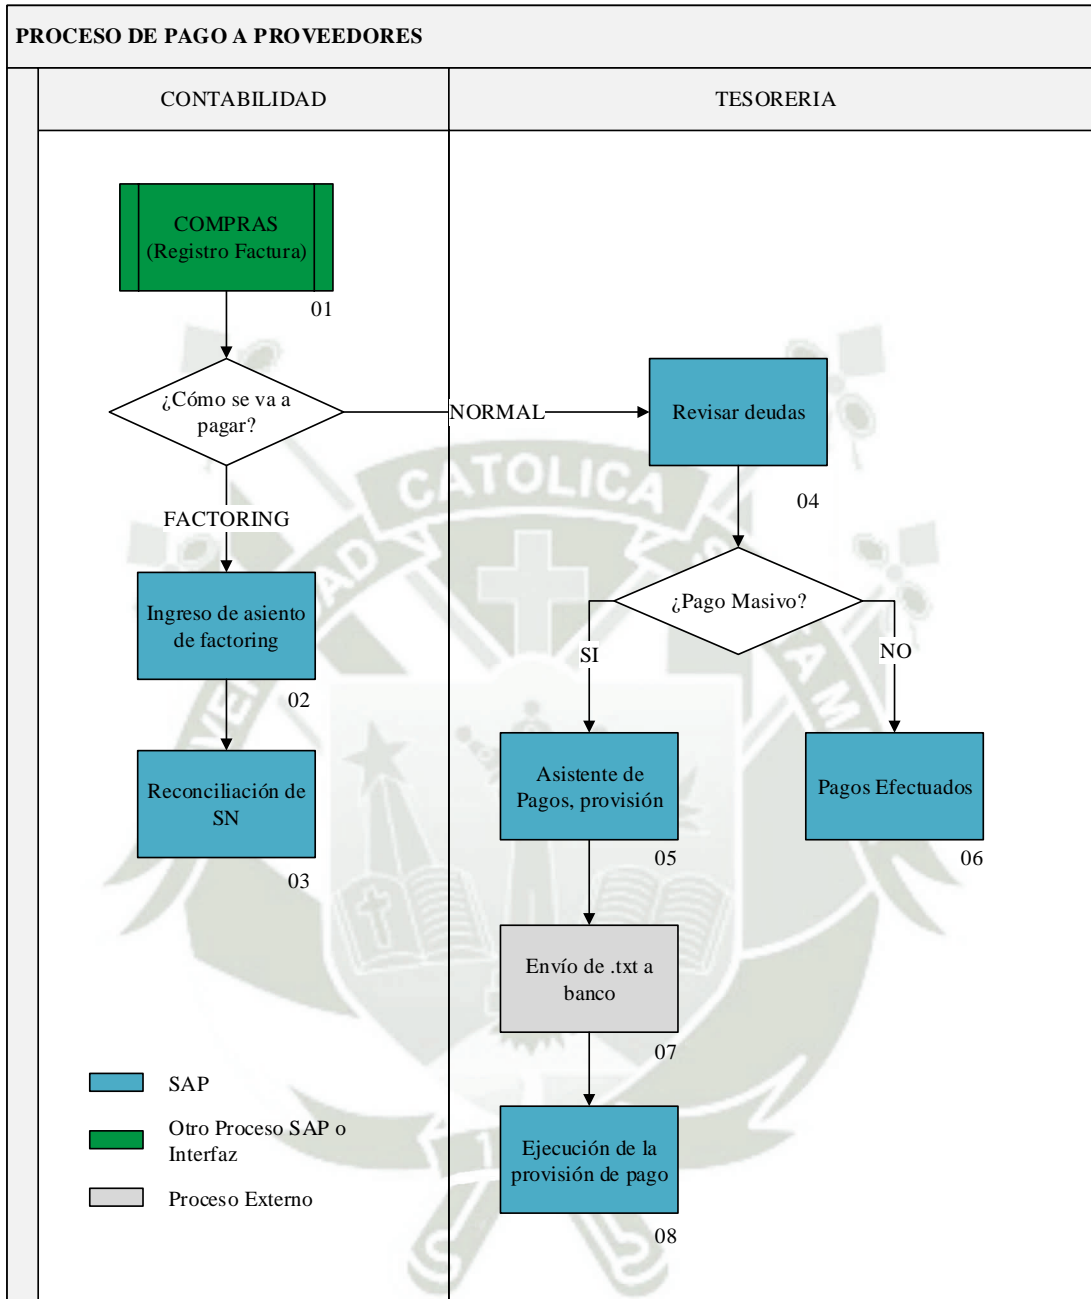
PROCESO DE PAGO A PROVEEDORES

CONTABILIDAD

TESORERIA

COMPRAS (Registro Factura)

01

¿Cómo se va a pagar?

NORMAL

Revisar deudas

04

FACTORING

Ingreso de asiento de factoring

02

¿Pago Masivo?

SI

NO

Reconciliación de SN

03

Asistente de Pagos, provisión

05

Pagos Efectuados

06

Envío de .txt a banco

07

SAP

Otro Proceso SAP o Interfaz

Proceso Externo

Ejecución de la provisión de pago

08

CATOLICA